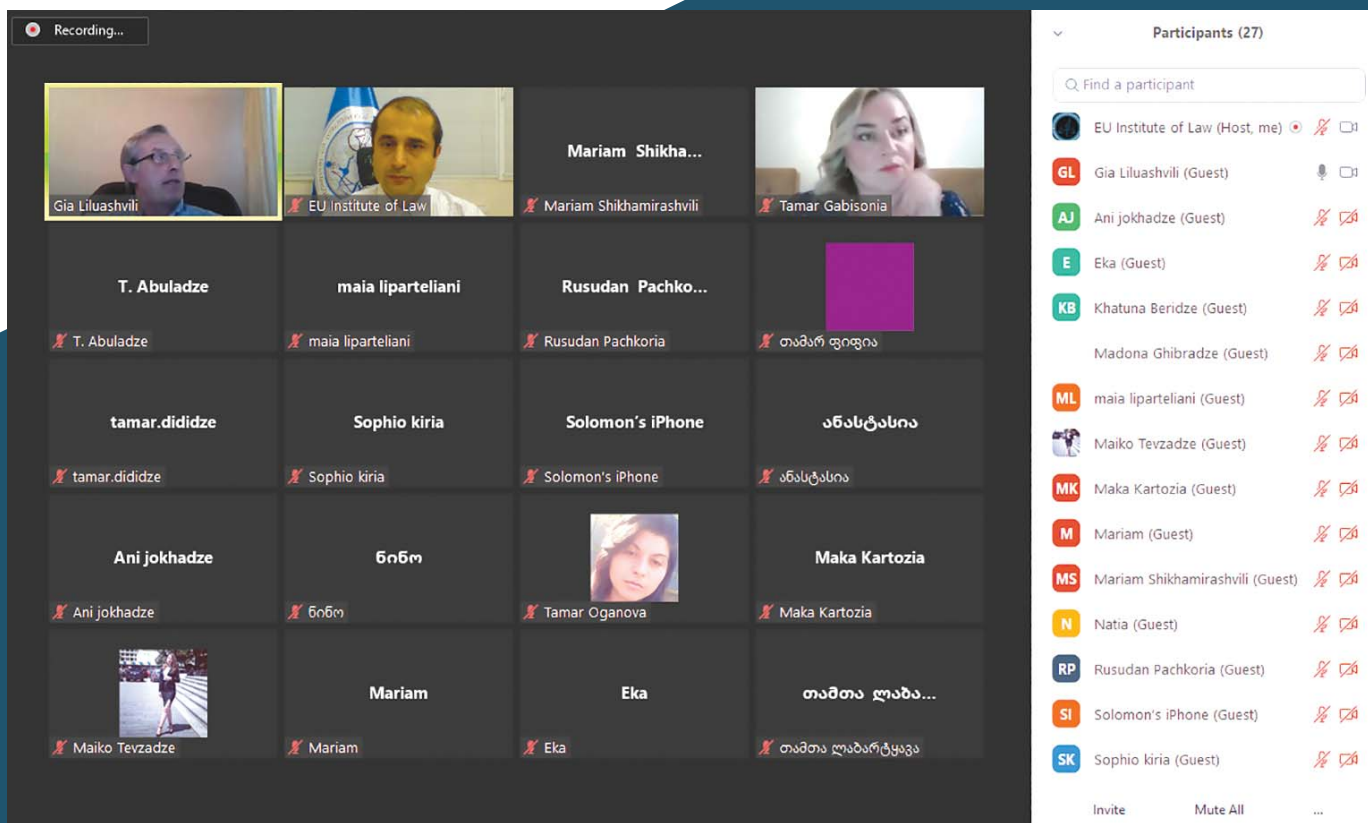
Recording...

Gia Liluashvili

EU Institute of Law

Mariam Shikha...

Mariam Shikhamirashvili

Tamar Gabisonia

T. Abuladze

T. Abuladze

maia liparteliani

maia liparteliani

Rusudan Pachko...

Rusudan Pachkoria

თამარ ფიფია

tamar.dididze

tamar.dididze

Sophio kiria

Sophio kiria

Solomon's iPhone

Solomon's iPhone

ანასტასია

ანასტასია

Ani jokhadze

Ani jokhadze

ნინო

ნინო

Tamar Oganova

Maka Kartozia

Maka Kartozia

Maiko Tevzadze

Mariam

Mariam

Eka

Eka

თამთა ლაბა...

თამთა ლაბარტყავა

Participants (27)

Find a participant

EU Institute of Law (Host, me)

GL Gia Liluashvili (Guest)

AJ Ani jokhadze (Guest)

E Eka (Guest)

KB Khatuna Beridze (Guest)

Madona Ghibradze (Guest)

ML maia liparteliani (Guest)

Maiko Tevzadze (Guest)

MK Maka Kartozia (Guest)

M Mariam (Guest)

MS Mariam Shikhamirashvili (Guest)

N Natia (Guest)

RP Rusudan Pachkoria (Guest)

SI Solomon's iPhone (Guest)

SK Sophio kiria (Guest)

Invite

Mute All

...